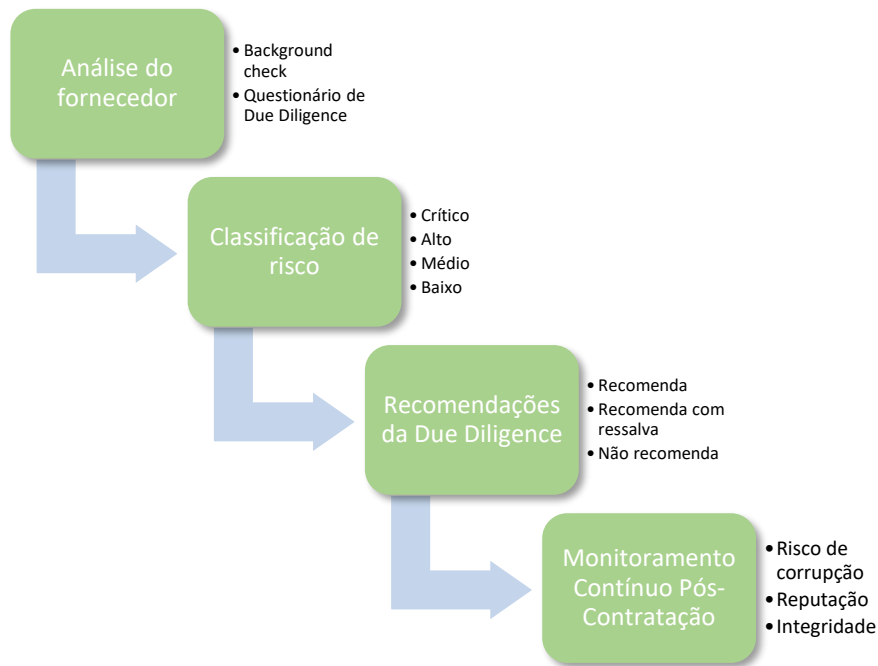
Análise do fornecedor

• Background check
• Questionário de Due Diligence

Classificação de risco

• Crítico
• Alto
• Médio
• Baixo

Recomendações da Due Diligence

• Recomenda
• Recomenda com ressalva
• Não recomenda

Monitoramento Contínuo Pós-Contratação

• Risco de corrupção
• Reputação
• Integridade